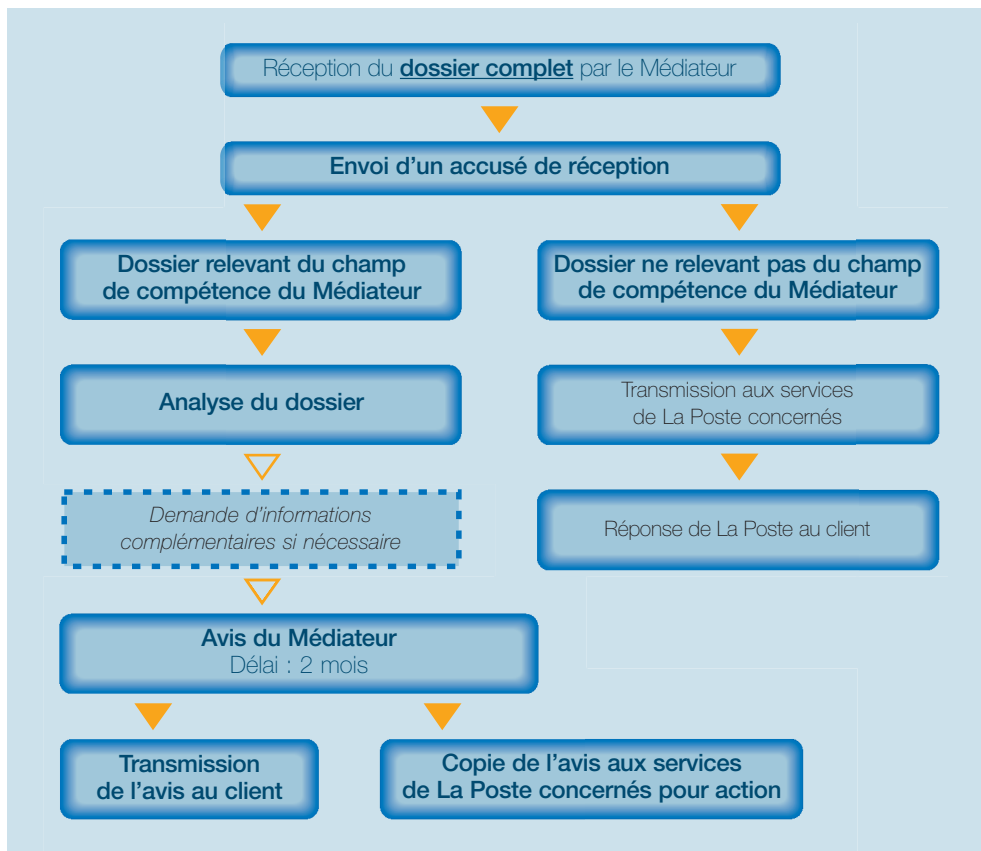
Réception du **dossier complet** par le Médiateur

Envoi d'un accusé de réception

Dossier relevant du champ de compétence du Médiateur

Analyse du dossier

*Demande d'informations complémentaires si nécessaire*

Avis du Médiateur
Délai : 2 mois

Transmission de l'avis au client

Copie de l'avis aux services de La Poste concernés pour action

Dossier ne relevant pas du champ de compétence du Médiateur

Transmission aux services de La Poste concernés

Réponse de La Poste au client